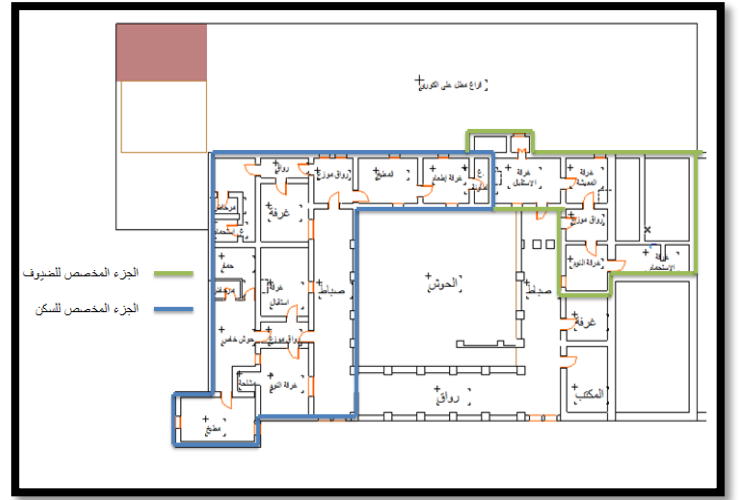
فراغ مطل على الكورنيش

الجزء المخصص للضيوف

الجزء المخصص للسكن

غرفة المعيشة
غرفة الاستقبال
غرفة إطعام
المطبخ
رواق موزع
رواق
غرفة
مرحاض
مستحم
حمام
غرفة استقبال
حوش خاص
رواق موزع
مستحم
غرفة النوم
مطبخ
صباط
الحوش
صباط
رواق
رواق موزع
غرفة النوم
غرفة الاستحمام
غرفة
المكتب